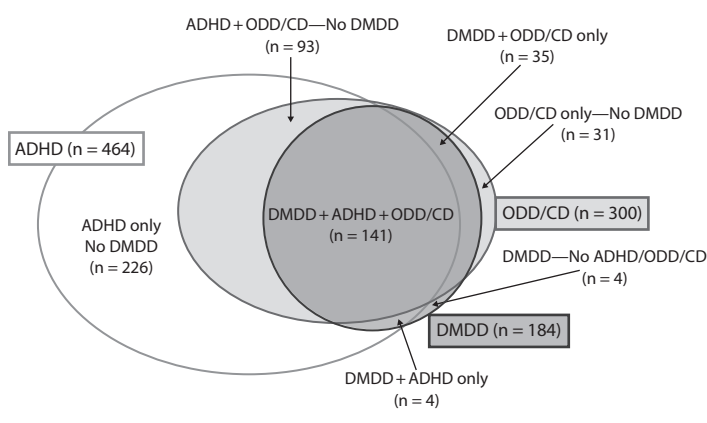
ADHD + ODD/CD—No DMDD
(n = 93)

DMDD + ODD/CD only
(n = 35)

ODD/CD only—No DMDD
(n = 31)

ADHD (n = 464)

DMDD + ADHD + ODD/CD
(n = 141)

ODD/CD (n = 300)

ADHD only
No DMDD
(n = 226)

DMDD—No ADHD/ODD/CD
(n = 4)

DMDD (n = 184)

DMDD + ADHD only
(n = 4)